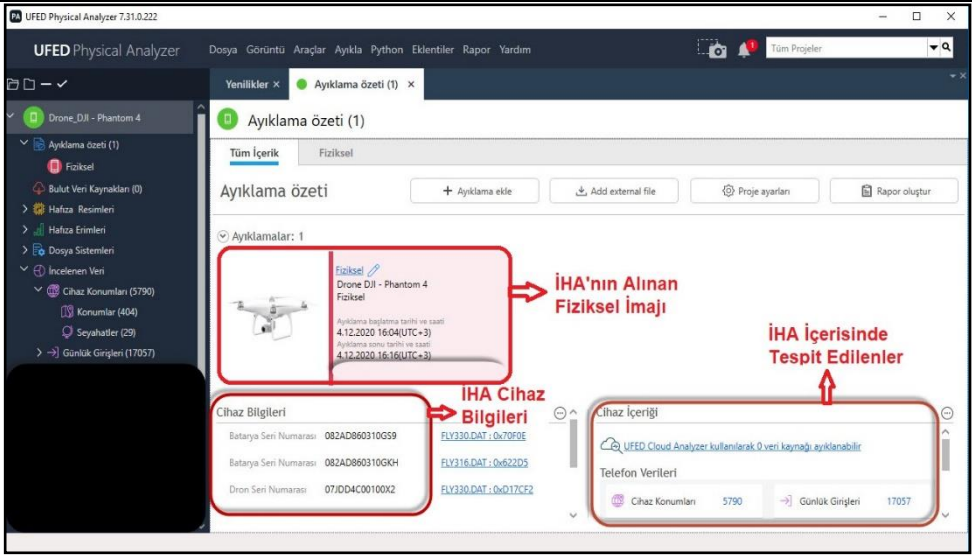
PA UFED Physical Analyzer 7.31.0.222

UFED Physical Analyzer

Dosya Görüntü Araçlar Ayıkla Python Eklentiler Rapor Yardım

Tüm Projeler

Drone_DJI - Phantom 4
Ayıklama özeti (1)
Fiziksel
Bulut Veri Kaynakları (0)
Hafıza Resimleri
Hafıza Erimleri
Dosya Sistemleri
İncelenen Veri
Cihaz Konumları (5790)
Konumlar (404)
Seyahatler (29)
Günlük Girişleri (17057)

Yenilikler ×
Ayıklama özeti (1) ×

Ayıklama özeti (1)

Tüm İçerik
Fiziksel

Ayıklama özeti

+ Ayıklama ekle
Add external file
Proje ayarları
Rapor oluştur

Ayıklamalar: 1

Fiziksel
Drone DJI - Phantom 4
Fiziksel
Ayıklama başlatma tarihi ve saati
4.12.2020 16:04(UTC+3)
Ayıklama sonu tarihi ve saati
4.12.2020 16:16(UTC+3)

İHA'nın Alınan Fiziksel İmajı

İHA İçerisinde Tespit Edilenler

İHA Cihaz Bilgileri

Cihaz Bilgileri

| | | |
|---|---|---|
| Batarya Seri Numarası | 082AD860310GS9 | FLY330.DAT : 0x70F0E |
| Batarya Seri Numarası | 082AD860310GKH | FLY316.DAT : 0x622D5 |
| Dron Seri Numarası | 07JDD4C00100X2 | FLY330.DAT : 0xD17CF2 |

Cihaz İçeriği

UFED Cloud Analyzer kullanılarak 0 veri kaynağı ayıklanabilir

Telefon Verileri

Cihaz Konumları 5790
Günlük Girişleri 17057